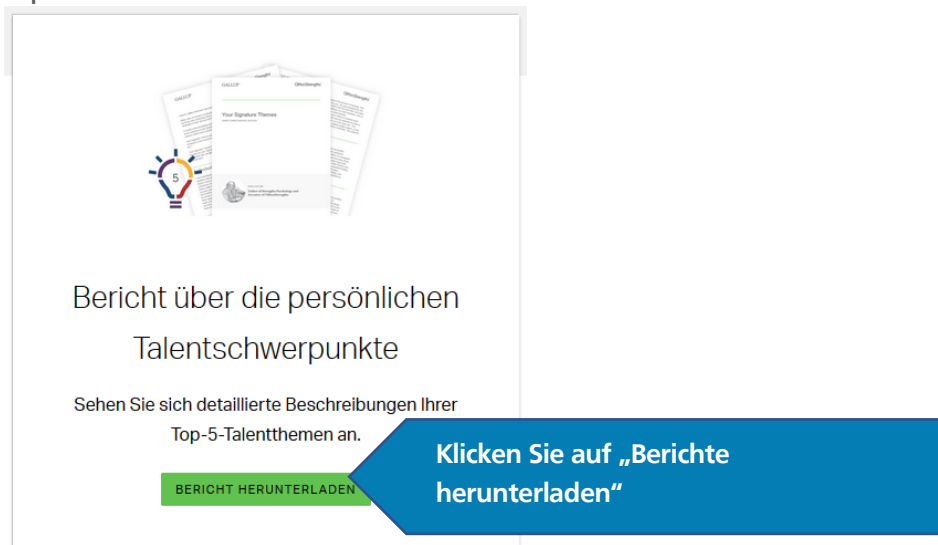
GALLUP

CliftonStrengths

CliftonStrengths

Your Signature Themes

5

Bericht über die persönlichen Talentschwerpunkte

Sehen Sie sich detaillierte Beschreibungen Ihrer Top-5-Talentthemen an.

BERICHT HERUNTERLADEN

Klicken Sie auf „Berichte herunterladen“